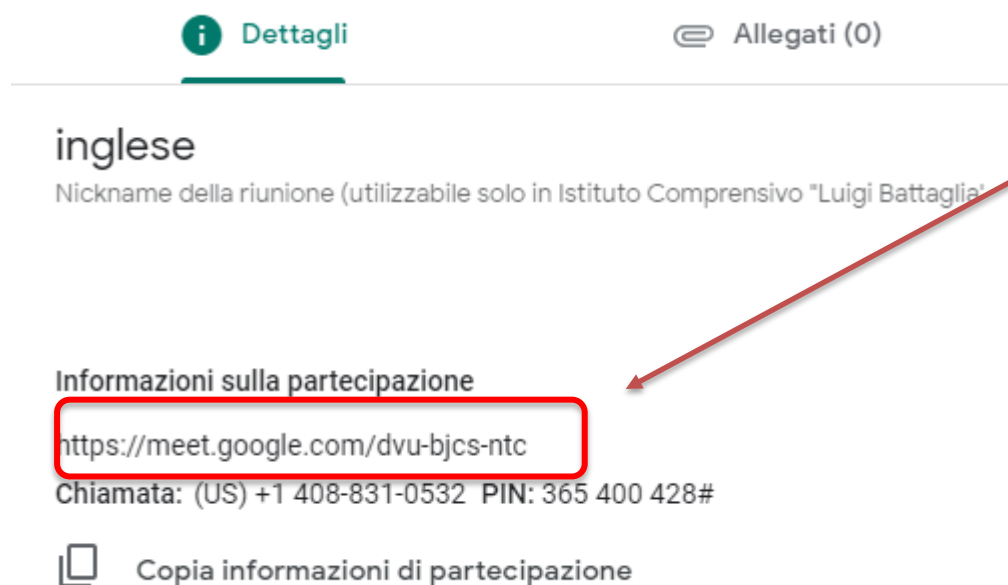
Dettagli

Allegati (0)

inglese

Nickname della riunione (utilizzabile solo in Istituto Comprensivo "Luigi Battaglia"

Informazioni sulla partecipazione

https://meet.google.com/dvu-bjcs-ntc

Chiamata: (US) +1 408-831-0532 PIN: 365 400 428#

Copia informazioni di partecipazione